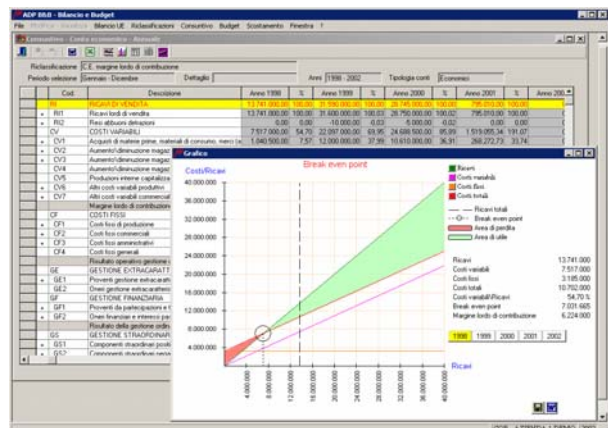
ADP B&B - Bilancio e Budget
File Modifica Visualizza Bilancio UE Riclassificazioni Consuntivo Budget Scostamento Finestra ?

Consuntivo - Conto economico - Consuntivo
Riclassificazione C.E. margine lordo di contribuzione
Periodo selezione Gennaio - Dicembre Dettaglio Anni 1998 - 2002 Tipologia conti Economici

| | Cod. | Descrizione | Anno 1998 | % | Anno 1999 | % | Anno 2000 | % | Anno 2001 | % | Anno 200 |
|---|---|---|---|---|---|---|---|---|---|---|---|
| | RI | RICAVI DI VENDITA | 13.741.000,00 | | 31.590.000,00 | | 28.745.000,00 | | 795.010,00 | 100,00 | |
| + | RI1 | Ricavi lordi di vendita | 13.741.000,00 | 100,00 | 31.600.000,00 | 100,03 | 28.750.000,00 | 100,02 | 795.010,00 | 100,00 | |
| + | RI2 | Resi abbuoni detrazioni | 0,00 | 0,00 | -10.000,00 | -0,03 | -5.000,00 | -0,02 | 0,00 | 0,00 | |
| | CV | COSTI VARIABILI | 7.517.000,00 | 54,70 | 22.097.000,00 | 69,95 | 24.688.500,00 | 85,89 | 1.519.055,34 | 191,07 | |
| + | CV1 | Acquisti di materie prime, materiali di consumo, merci (a | 1.040.500,00 | 7,57 | 12.000.000,00 | 37,99 | 10.610.000,00 | 36,91 | 268.272,73 | 33,74 | |
| + | CV2 | Aumento/diminuzione magaz | | | | | | | | | |
| + | CV3 | Aumento/diminuzione magaz | | | | | | | | | |
| | CV4 | Aumento/diminuzione magaz | | | | | | | | | |
| | CV5 | Produzioni interne capitalizza | | | | | | | | | |
| + | CV6 | Altri costi variabili produttivi | | | | | | | | | |
| + | CV7 | Altri costi variabili commercial | | | | | | | | | |
| | | Margine lordo di contribuzione | | | | | | | | | |
| | CF | COSTI FISSI | | | | | | | | | |
| + | CF1 | Costi fissi di produzione | | | | | | | | | |
| + | CF2 | Costi fissi commerciali | | | | | | | | | |
| + | CF3 | Costi fissi amministrativi | | | | | | | | | |
| | CF4 | Costi fissi generali | | | | | | | | | |
| | | Risultato operativo gestione c | | | | | | | | | |
| | GE | GESTIONE EXTRACARATT | | | | | | | | | |
| + | GE1 | Proventi gestione extracarat | | | | | | | | | |
| + | GE2 | Oneri gestione extracaratteri | | | | | | | | | |
| | GF | GESTIONE FINANZIARIA | | | | | | | | | |
| + | GF1 | Proventi da partecipazioni e t | | | | | | | | | |
| + | GF2 | Oneri finanziari e interessi pa | | | | | | | | | |
| | | Risultato della gestione ordin | | | | | | | | | |
| | GS | GESTIONE STRAORDINAR | | | | | | | | | |
| + | GS1 | Componenti straordinari posit | | | | | | | | | |
| + | GS2 | Componenti straordinari nega | | | | | | | | | |

Grafico
Break even point
Costi/Ricavi
40.000.000
36.000.000
32.000.000
28.000.000
24.000.000
20.000.000
16.000.000
12.000.000
8.000.000
4.000.000
4.000.000 8.000.000 12.000.000 16.000.000 20.000.000 24.000.000 28.000.000 32.000.000 36.000.000 40.000.000
Ricavi

Ricavi
Costi variabili
Costi fissi
Costi totali
Ricavi totali
Break even point
Area di perdita
Area di utile

Ricavi 13.741.000
Costi variabili 7.517.000
Costi fissi 3.185.000
Costi totali 10.702.000
Costi variabili/Ricavi 54,70 %
Break even point 7.031.665
Margine lordo di contribuzione 6.224.000

1998 1999 2000 2001 2002